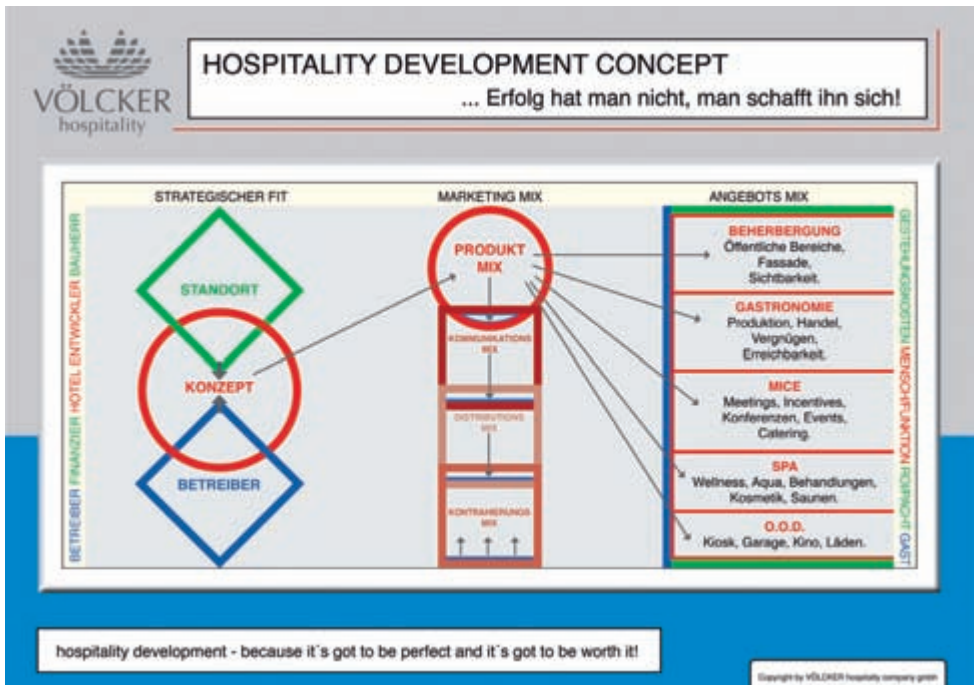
VÖLCKER
hospitality

HOSPITALITY DEVELOPMENT CONCEPT
... Erfolg hat man nicht, man schafft ihn sich!

STRATEGISCHER FIT

MARKETING MIX

ANGEBOTS MIX

BETREIBER FINANZIER HOTEL ENTWICKLER BAUHERR

STANDORT

KONZEPT

BETREIBER

PRODUKT MIX

KOMMUNIKATIONS MIX

DISTRIBUTIONS MIX

KONTRAHIERUNGS MIX

BEHERBERGUNG
Öffentliche Bereiche, Fassade, Sichtbarkeit.

GASTRONOMIE
Produktion, Handel, Vergnügen, Erreichbarkeit.

MICE
Meetings, Incentives, Konferenzen, Events, Catering.

SPA
Wellness, Aqua, Behandlungen, Kosmetik, Saunen.

O.O.D.
Kiosk, Garage, Kino, Läden.

GESTEHUNGSKOSTEN MENSCHFUNKTION ROIPACHT GAST

hospitality development - because it´s got to be perfect and it´s got to be worth it!

Copyright by VÖLCKER hospitality company gmbh